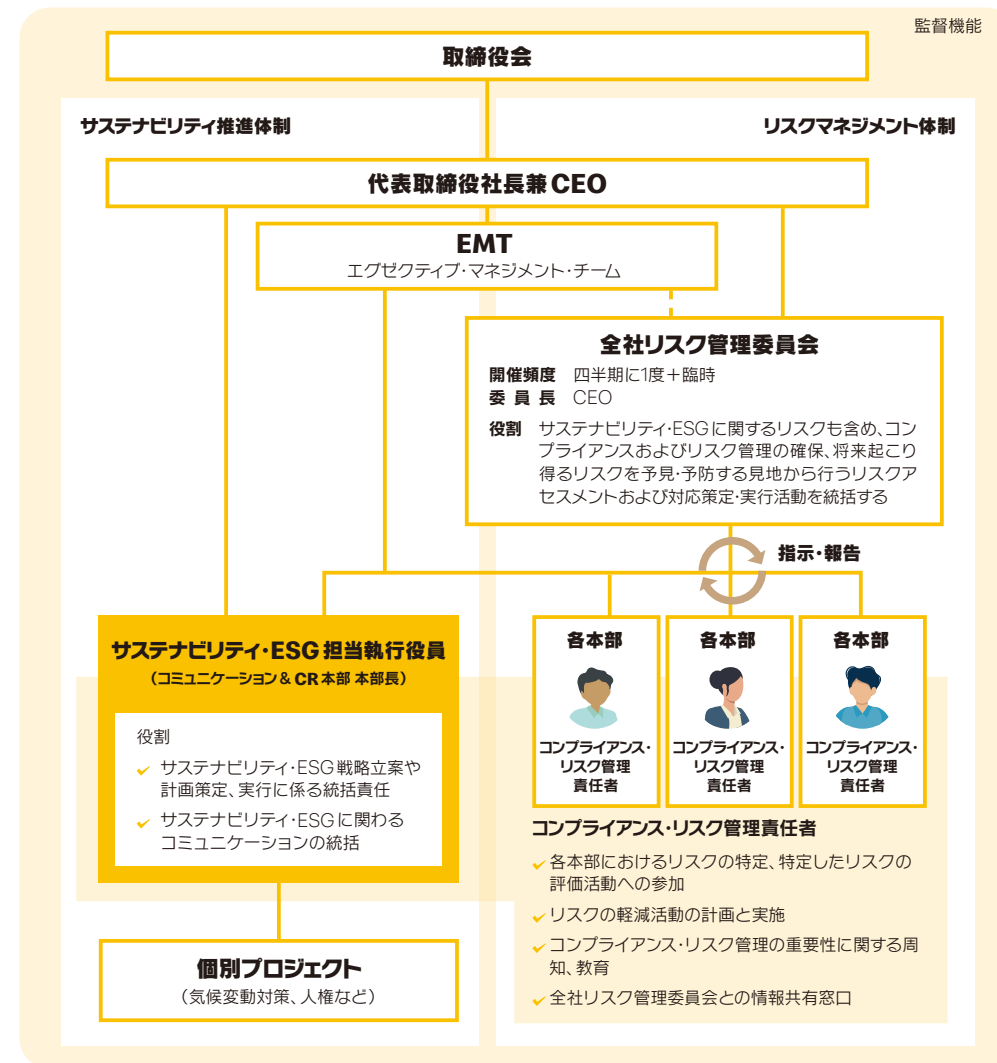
監督機能

取締役会

サステナビリティ推進体制

リスクマネジメント体制

代表取締役社長兼CEO

EMT
エグゼクティブ・マネジメント・チーム

全社リスク管理委員会
開催頻度 四半期に1度＋臨時
委員長 CEO
役割 サステナビリティ・ESGに関するリスクも含め、コンプライアンスおよびリスク管理の確保、将来起こり得るリスクを予見・予防する見地から行うリスクアセスメントおよび対応策定・実行活動を統括する

指示・報告

サステナビリティ・ESG担当執行役員
（コミュニケーション＆CR本部 本部長）

役割
サステナビリティ・ESG戦略立案や計画策定、実行に係る統括責任
サステナビリティ・ESGに関わるコミュニケーションの統括

各本部
コンプライアンス・リスク管理責任者

各本部
コンプライアンス・リスク管理責任者

各本部
コンプライアンス・リスク管理責任者

コンプライアンス・リスク管理責任者
各本部におけるリスクの特定、特定したリスクの評価活動への参加
リスクの軽減活動の計画と実施
コンプライアンス・リスク管理の重要性に関する周知、教育
全社リスク管理委員会との情報共有窓口

個別プロジェクト
（気候変動対策、人権など）